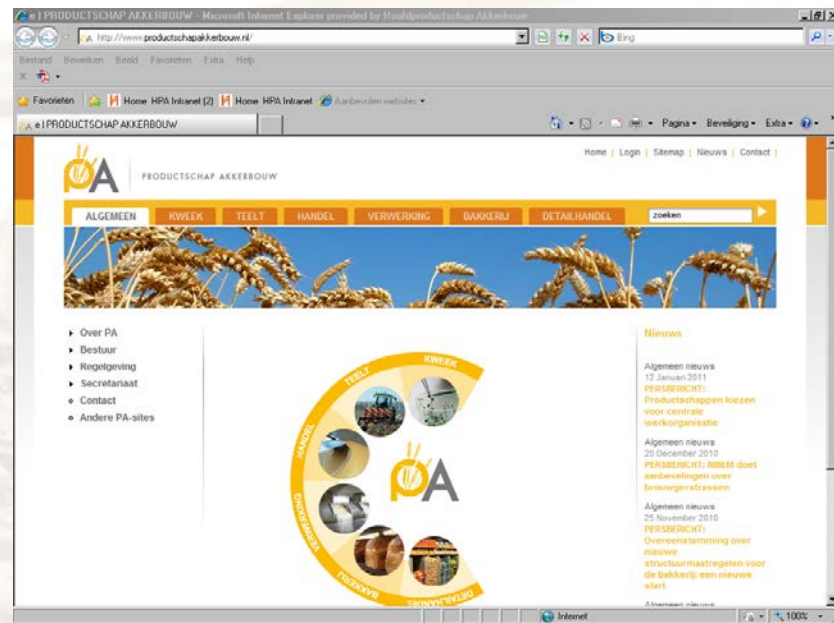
e | PRODUCTSCHAP AKKERBOUW - Microsoft Internet Explorer provided by Hoofdproductschap Akkerbouw

http://www.productschapakkerbouw.nl/

Bing

Bestand Bewerken Beeld Favorieten Extra Help

Favorieten Home HPA Intranet (2) Home HPA Intranet Aanbevolen websites

e | PRODUCTSCHAP AKKERBOUW

Pagina Beveiliging Extra

PA PRODUCTSCHAP AKKERBOUW

Home | Login | Sitemap | Nieuws | Contact |

ALGEMEEN KWEEK TEELT HANDEL VERWERKING BAKKERIJ DETAILHANDEL

zoeken

Over PA
Bestuur
Regelgeving
Secretariaat
Contact
Andere PA-sites

KWEEK TEELT HANDEL VERWERKING BAKKERIJ DETAILHANDEL

PA

Nieuws

Algemeen nieuws
12 Januari 2011
PERSBERICHT: Productschappen kiezen voor centrale werkorganisatie

Algemeen nieuws
20 December 2010
PERSBERICHT: RIBEM doet aanbevelingen over brouwgerstrassen

Algemeen nieuws
25 November 2010
PERSBERICHT: Overeenstemming over nieuwe structuurmaatregelen voor de bakkerij: een nieuwe start

Algemeen nieuws

Internet

100%